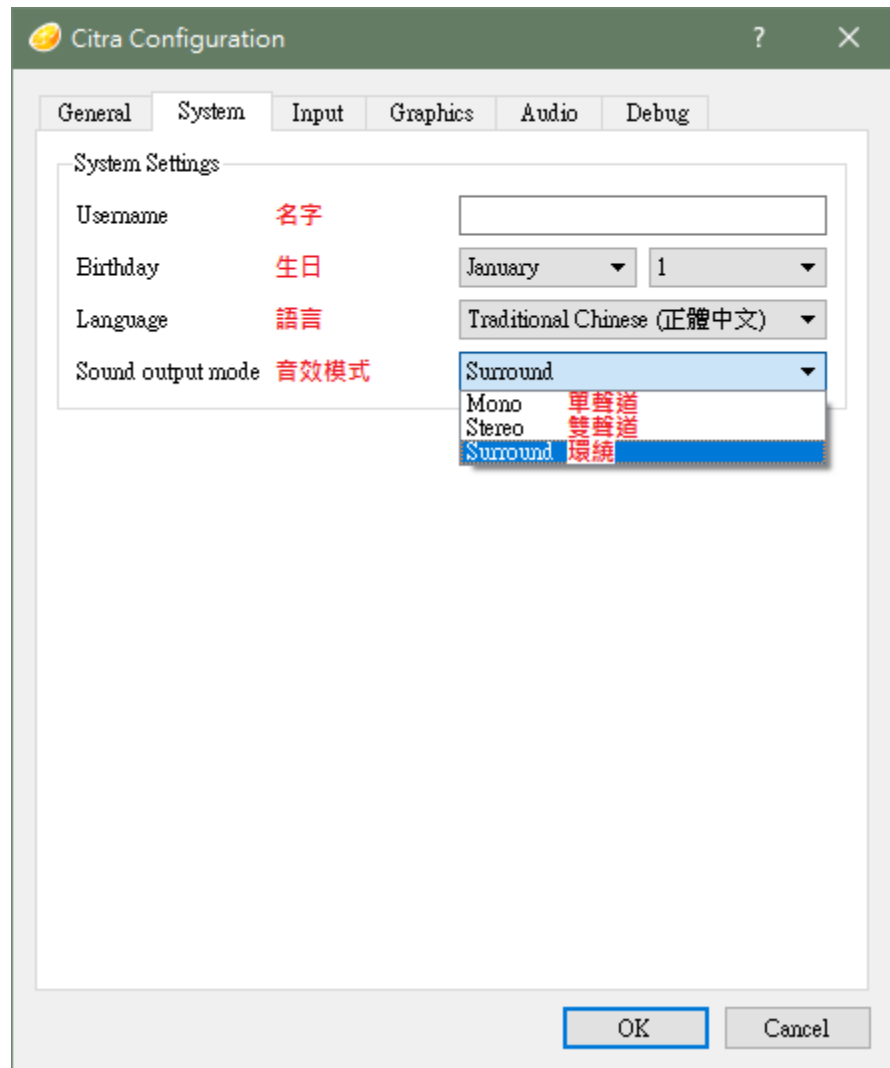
Citra Configuration ? ✕

General System Input Graphics Audio Debug

System Settings

Username 名字

Birthday 生日 January 1

Language 語言 Traditional Chinese (正體中文)

Sound output mode 音效模式 Surround

Mono 單聲道
Stereo 雙聲道
Surround 環繞

OK Cancel